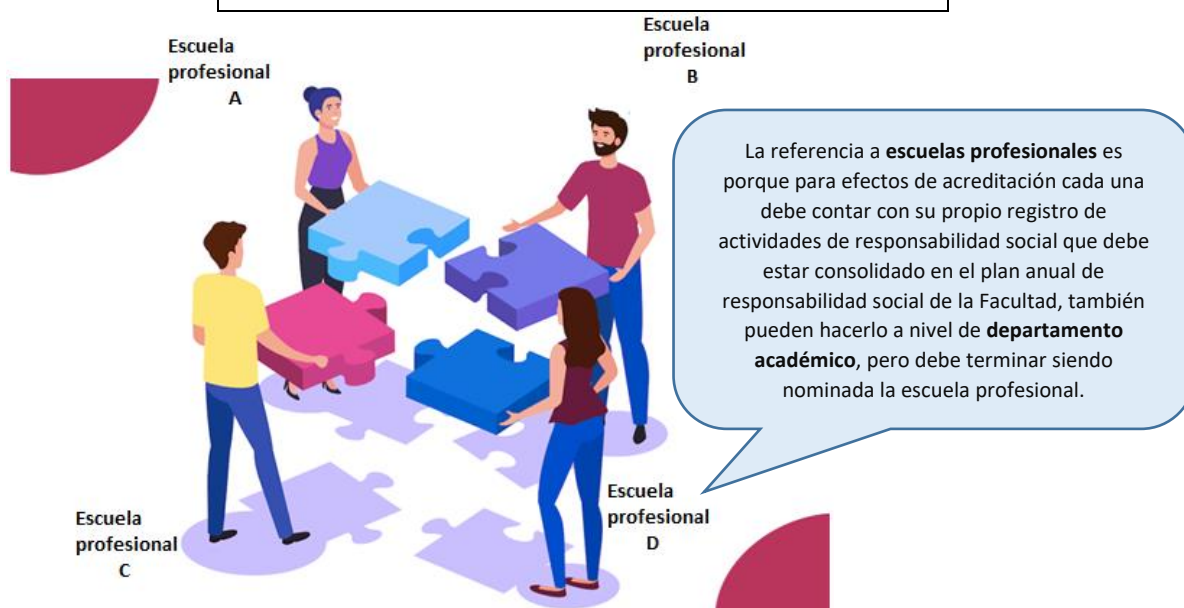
Escuela profesional A

Escuela profesional B

La referencia a **escuelas profesionales** es porque para efectos de acreditación cada una debe contar con su propio registro de actividades de responsabilidad social que debe estar consolidado en el plan anual de responsabilidad social de la Facultad, también pueden hacerlo a nivel de **departamento académico**, pero debe terminar siendo nominada la escuela profesional.

Escuela profesional C

Escuela profesional D